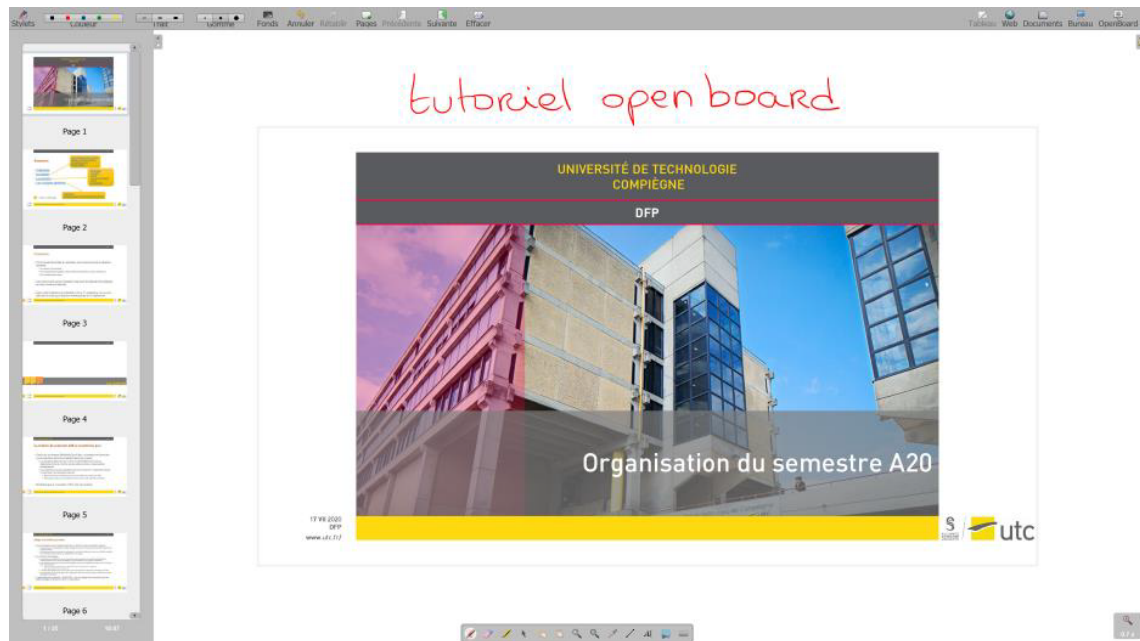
Stylets Couleur Trait Gomme Fonds Annuler Rétablir Pages Précédente Suivante Effacer

Tableau Web Documents Bureau OpenBoard

tutoriel open board

UNIVERSITÉ DE TECHNOLOGIE COMPIÈGNE

DFP

Organisation du semestre A20

17 VII 2020
DFP
www.utc.fr/

utc

Page 1

Page 2

Page 3

Page 4

Page 5

Page 6

1 / 15